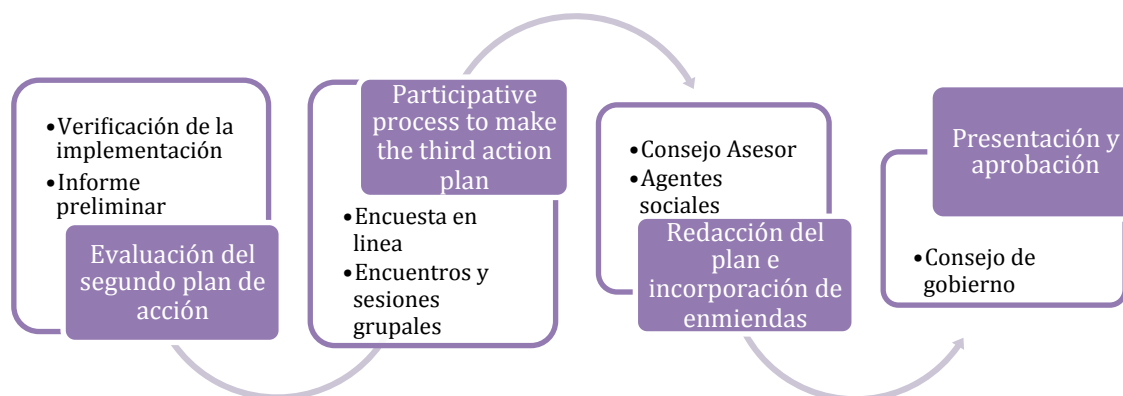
•Verificación de la implementación
•Informe preliminar

Evaluación del segundo plan de acción

Participative process to make the third action plan

•Encuesta en linea
•Encuentros y sesiones grupales

•Consejo Asesor
•Agentes sociales

Redacción del plan e incorporación de enmiendas

Presentación y aprobación

•Consejo de gobierno